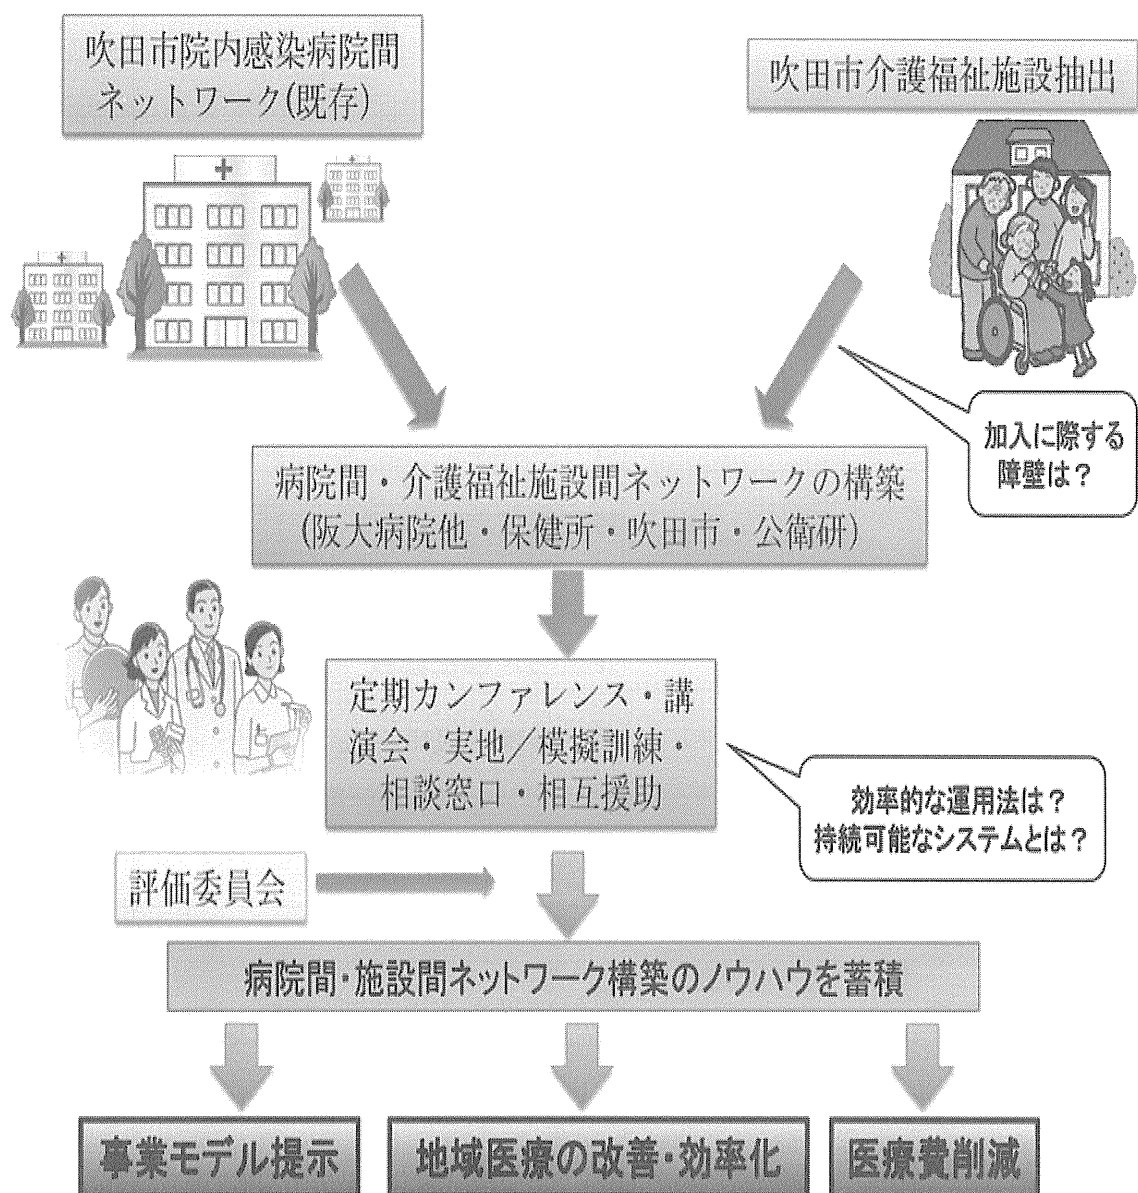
吹田市院内感染病院間ネットワーク(既存)

吹田市介護福祉施設抽出

加入に際する障壁は？

病院間・介護福祉施設間ネットワークの構築
(阪大病院他・保健所・吹田市・公衛研)

定期カンファレンス・講演会・実地／模擬訓練・相談窓口・相互援助

効率的な運用法は？
持続可能なシステムとは？

評価委員会

病院間・施設間ネットワーク構築のノウハウを蓄積

事業モデル提示

地域医療の改善・効率化

医療費削減